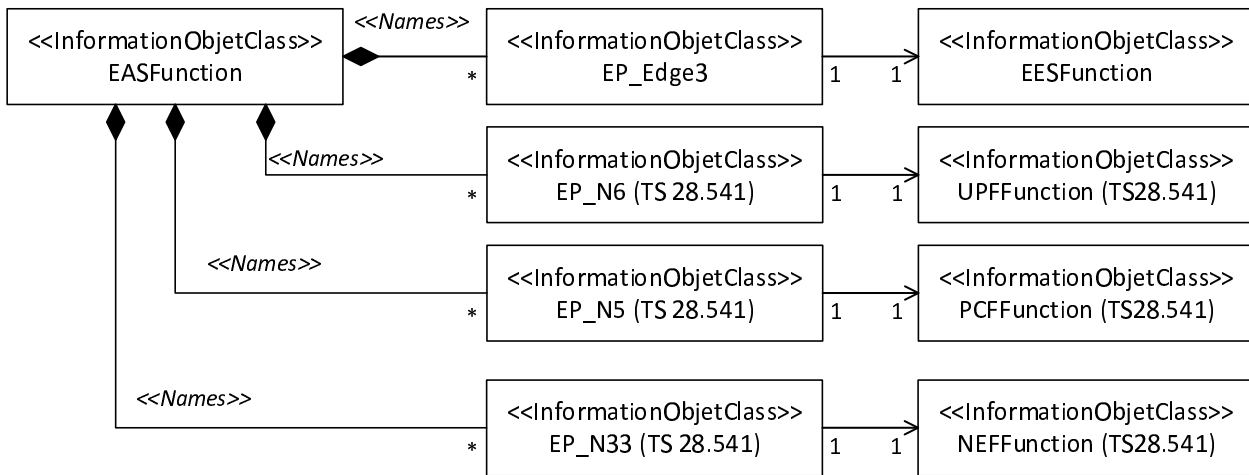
<<InformationObjetClass>>
EASFunction

<<Names>>

*

<<InformationObjetClass>>
EP_Edge3

1 1

<<InformationObjetClass>>
EESFunction

<<Names>>

*

<<InformationObjetClass>>
EP_N6 (TS 28.541)

1 1

<<InformationObjetClass>>
UPFFunction (TS28.541)

<<Names>>

*

<<InformationObjetClass>>
EP_N5 (TS 28.541)

1 1

<<InformationObjetClass>>
PCFFunction (TS28.541)

<<Names>>

*

<<InformationObjetClass>>
EP_N33 (TS 28.541)

1 1

<<InformationObjetClass>>
NEFFunction (TS28.541)